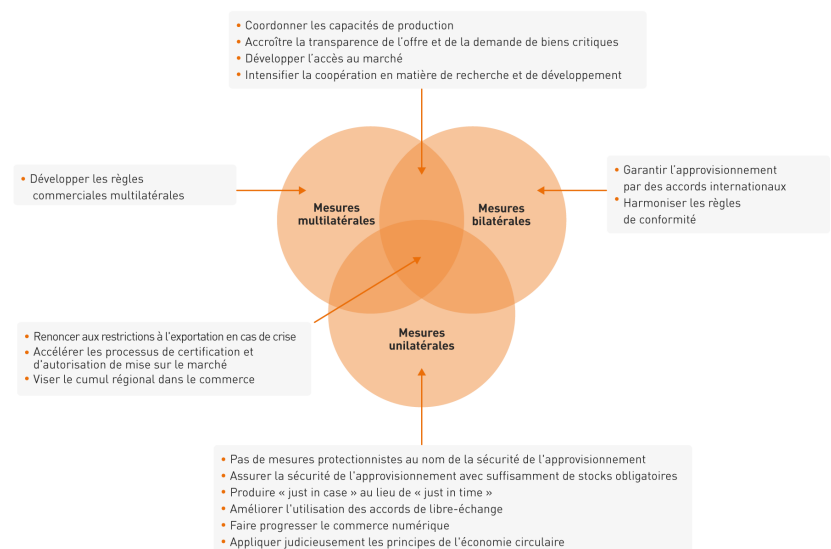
- Coordonner les capacités de production
- Accroître la transparence de l'offre et de la demande de biens critiques
- Développer l'accès au marché
- Intensifier la coopération en matière de recherche et de développement

- Développer les règles commerciales multilatérales

Mesures multilatérales

Mesures bilatérales

- Garantir l'approvisionnement par des accords internationaux
- Harmoniser les règles de conformité

- Renoncer aux restrictions à l'exportation en cas de crise
- Accélérer les processus de certification et d'autorisation de mise sur le marché
- Viser le cumul régional dans le commerce

Mesures unilatérales

- Pas de mesures protectionnistes au nom de la sécurité de l'approvisionnement
- Assurer la sécurité de l'approvisionnement avec suffisamment de stocks obligatoires
- Produire « just in case » au lieu de « just in time »
- Améliorer l'utilisation des accords de libre-échange
- Faire progresser le commerce numérique
- Appliquer judicieusement les principes de l'économie circulaire